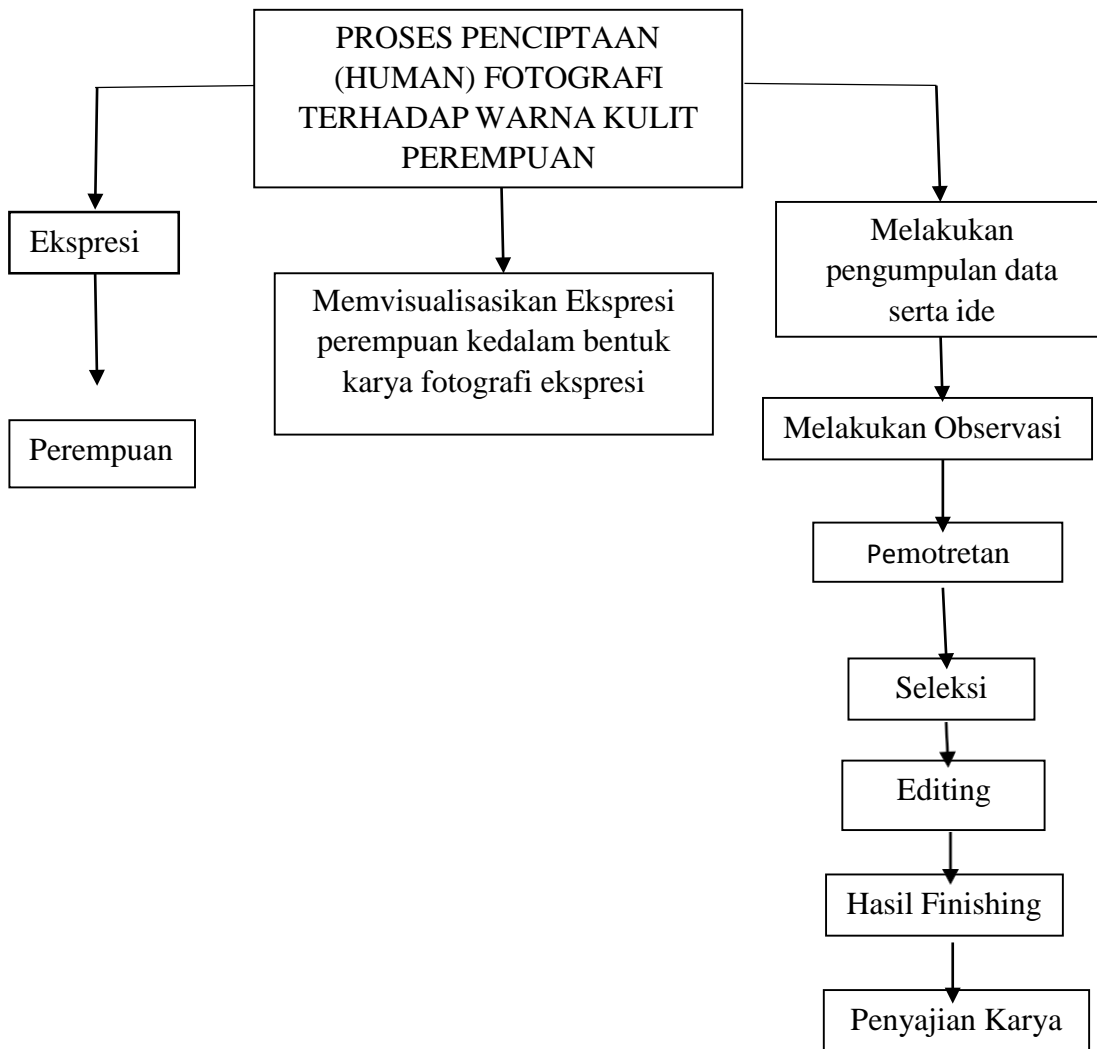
PROSES PENCIPTAAN (HUMAN) FOTOGRAFI TERHADAP WARNA KULIT PEREMPUAN

Ekspresi

Perempuan

Memvisualisasikan Ekspresi perempuan kedalam bentuk karya fotografi ekspresi

Melakukan pengumpulan data serta ide

Melakukan Observasi

Pemotretan

Seleksi

Editing

Hasil Finishing

Penyajian Karya